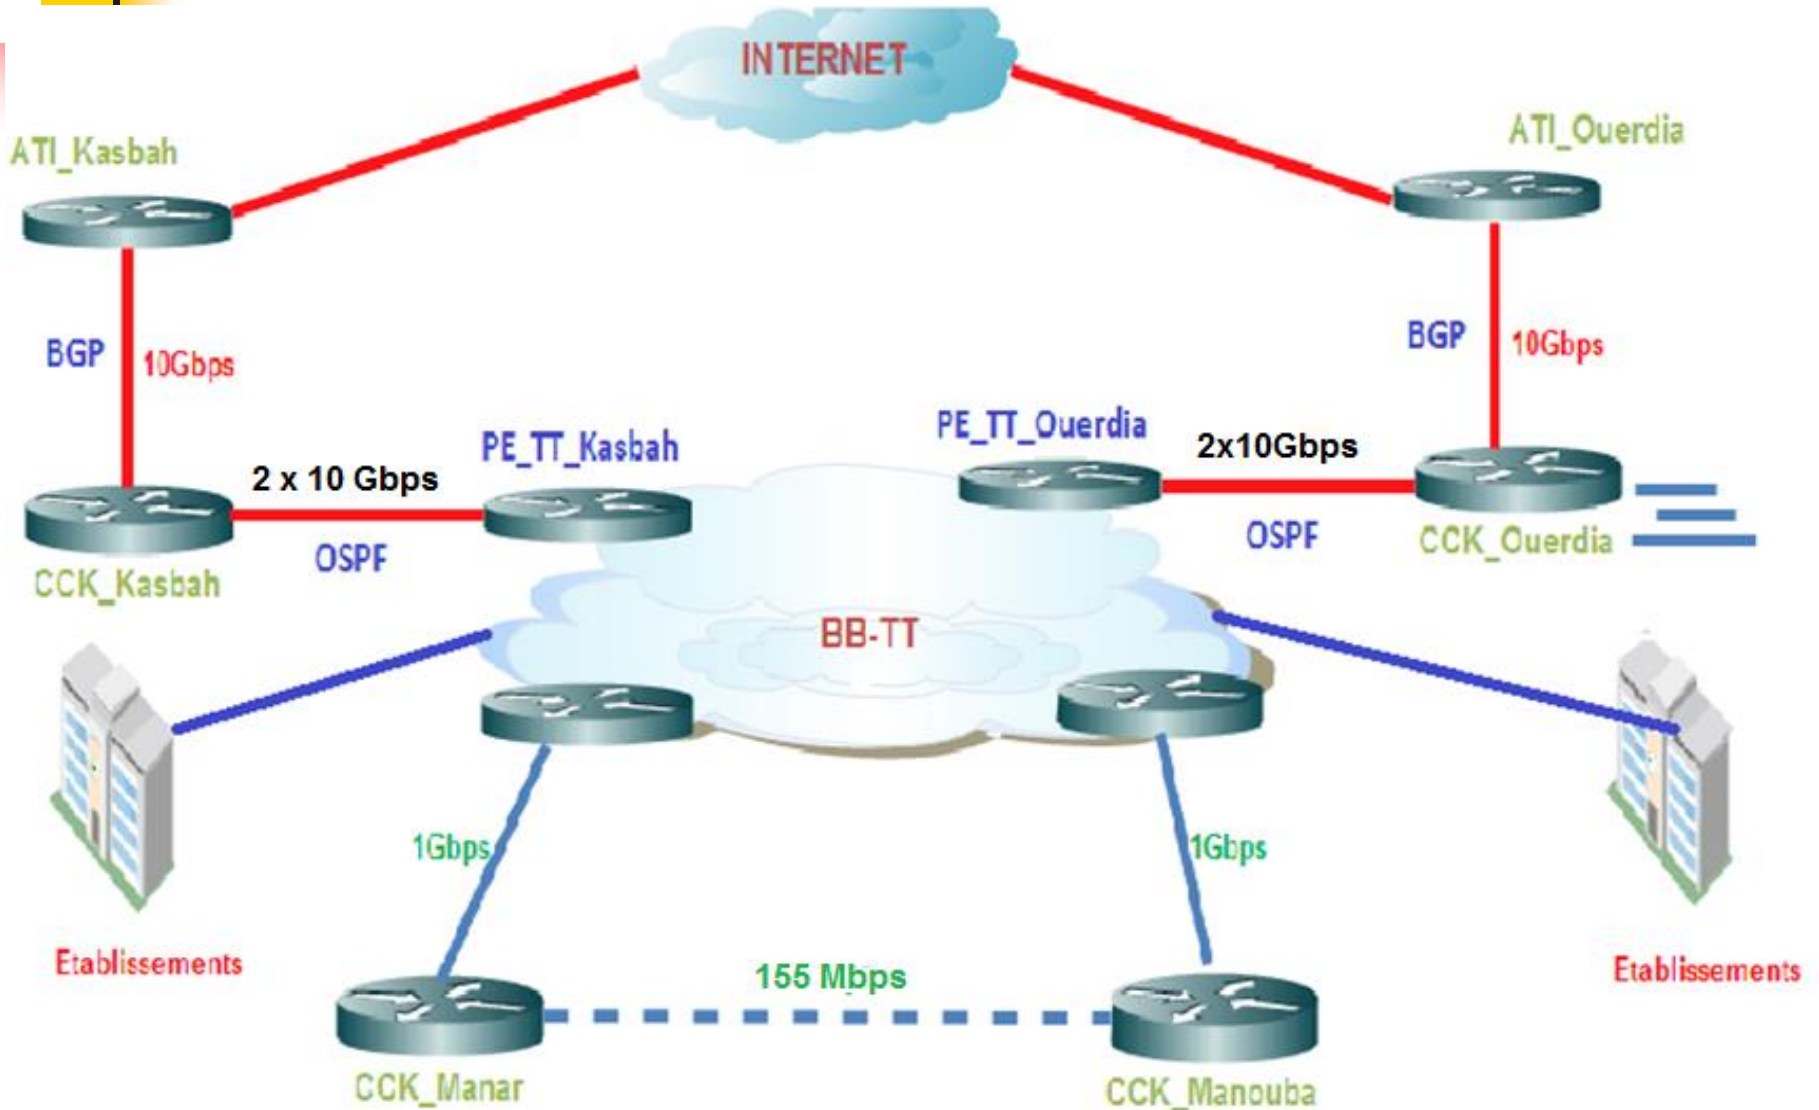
INTERNET

ATI_Kasbah

ATI_Ouerdia

BGP

10Gbps

BGP

10Gbps

PE_TT_Kasbah

PE_TT_Ouerdia

2 x 10 Gbps

2x10Gbps

CCK_Kasbah

OSPF

OSPF

CCK_Ouerdia

BB-TT

1Gbps

1Gbps

Etablissements

Etablissements

155 Mbps

CCK_Manar

CCK_Manouba